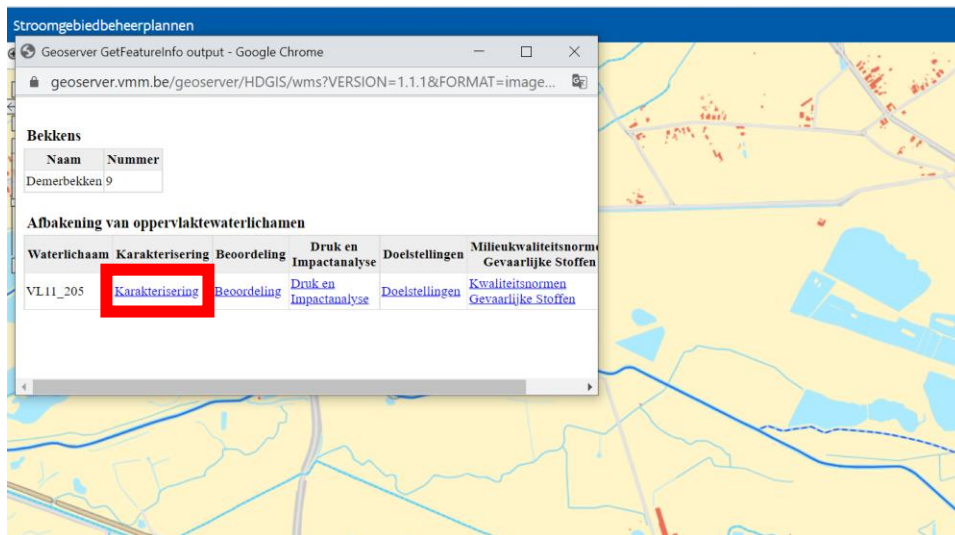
Stroomgebiedbeheerplannen

Geoserver GetFeatureInfo output - Google Chrome

geoserver.vmm.be/geoserver/HDGIS/wms?VERSION=1.1.1&FORMAT=image...

Bekkens

| Naam | Nummer |
|---|---|
| Demerbekken | 9 |

Afbakening van oppervlaktewaterlichamen

| Waterlichaam | Karakterisering | Beoordeling | Druk en Impactanalyse | Doelstellingen | Milieukwaliteitsnorm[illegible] Gevaarlijke Stoffen |
|---|---|---|---|---|---|
| VL11_205 | Karakterisering | Beoordeling | Druk en Impactanalyse | Doelstellingen | Kwaliteitsnormen Gevaarlijke Stoffen |